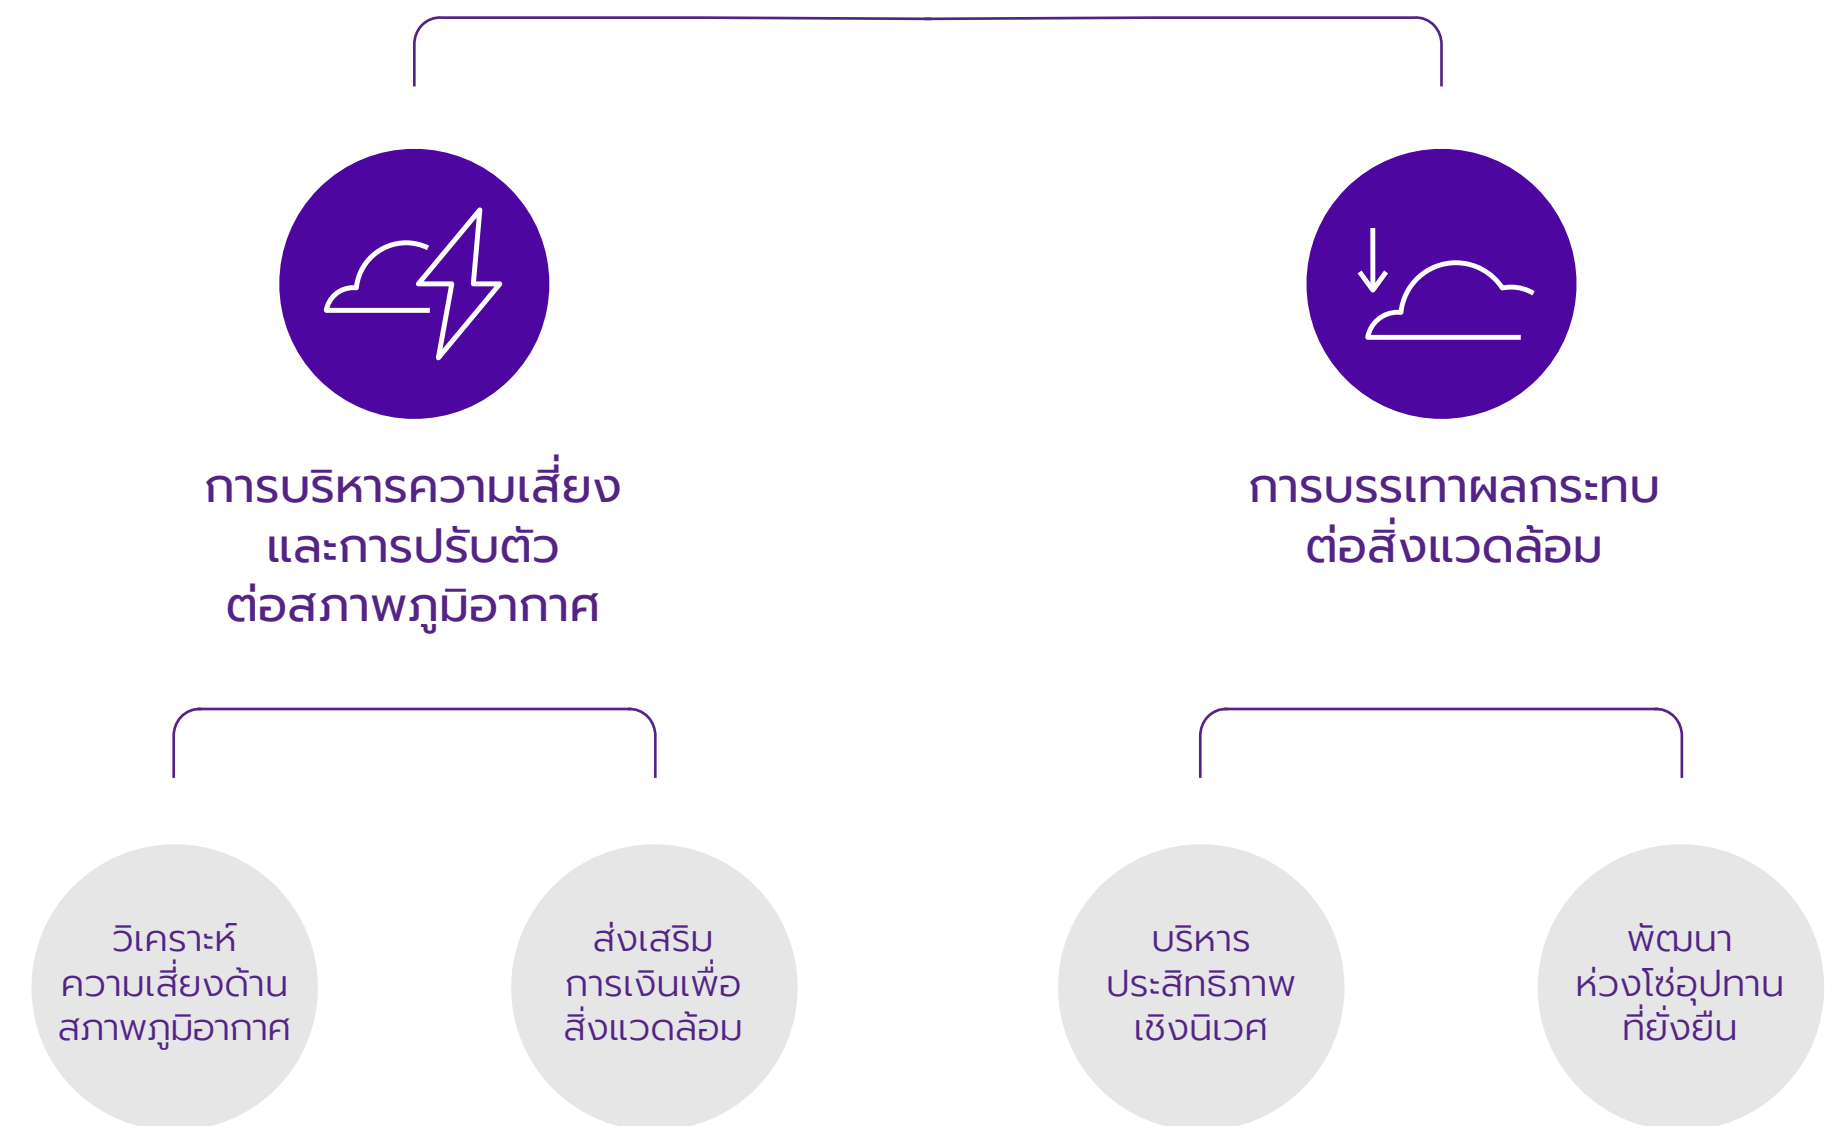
การบริหารความเสี่ยง และการปรับตัว ต่อสภาพภูมิอากาศ

การบรรเทาผลกระทบ ต่อสิ่งแวดล้อม

วิเคราะห์ ความเสี่ยงด้าน สภาพภูมิอากาศ

ส่งเสริม การเงินเพื่อ สิ่งแวดล้อม

บริหาร ประสิทธิภาพ เชิงนิเวศ

พัฒนา ห่วงโซ่อุปทาน ที่ยั่งยืน